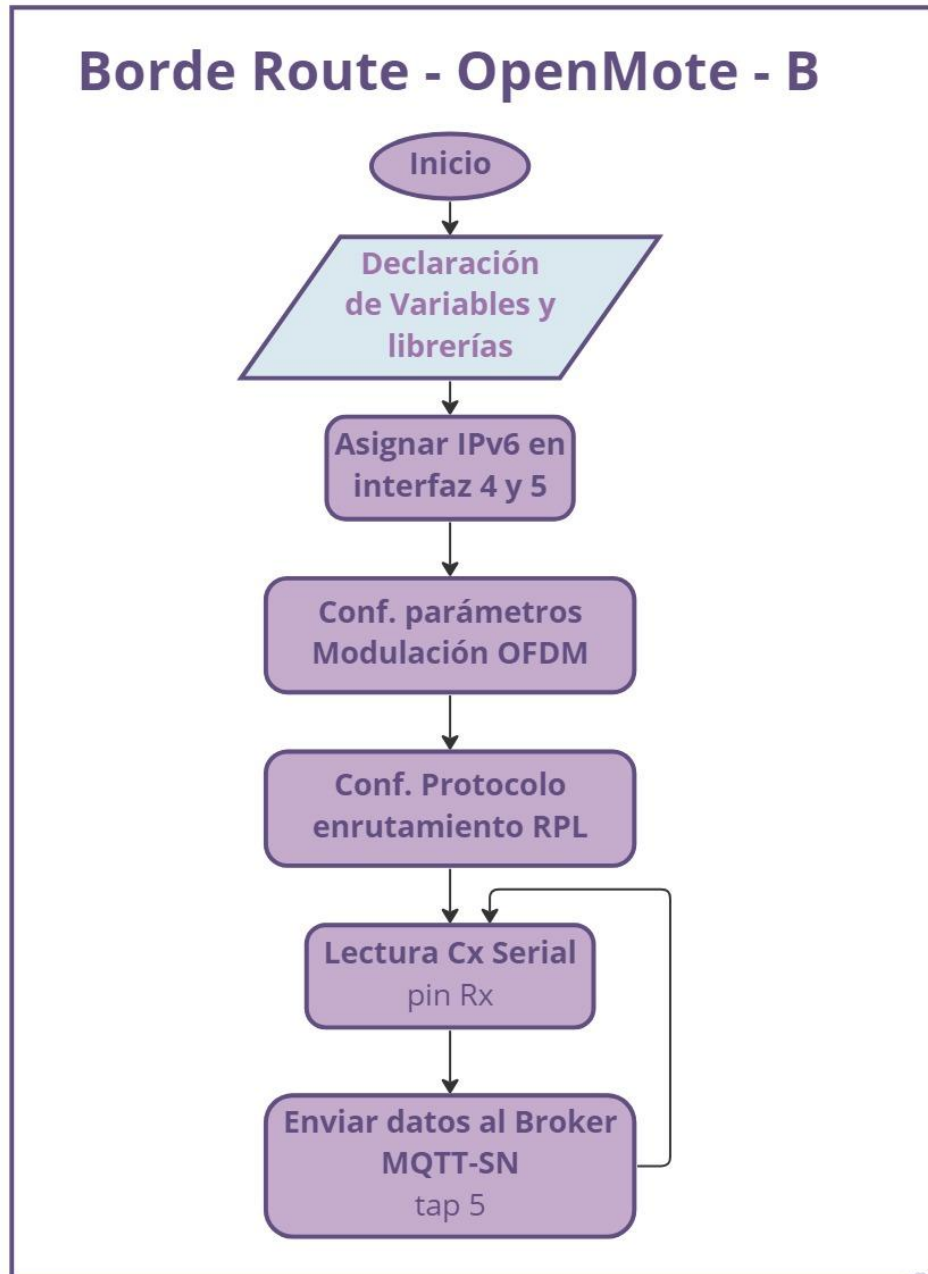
Borde Route - OpenMote - B

Inicio

Declaración de Variables y librerías

Asignar IPv6 en interfaz 4 y 5

Conf. parámetros Modulación OFDM

Conf. Protocolo enrutamiento RPL

Lectura Cx Serial
pin Rx

Enviar datos al Broker MQTT-SN
tap 5